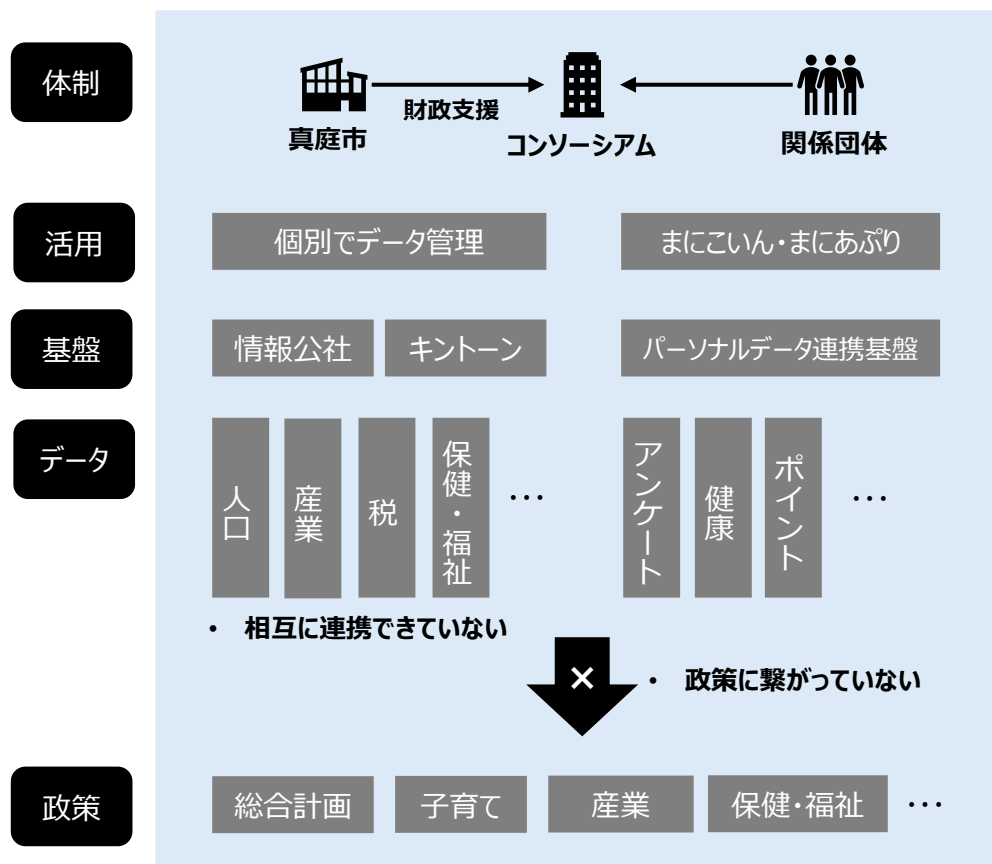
体制

財政支援

真庭市

コンソーシアム

関係団体

活用

個別でデータ管理

まにこいん・まにあぷり

基盤

情報公社

キントーン

パーソナルデータ連携基盤

データ

人口

産業

税

保健・福祉

…

アンケート

健康

ポイント

…

• 相互に連携できていない

×

• 政策に繋がっていない

政策

総合計画

子育て

産業

保健・福祉

…